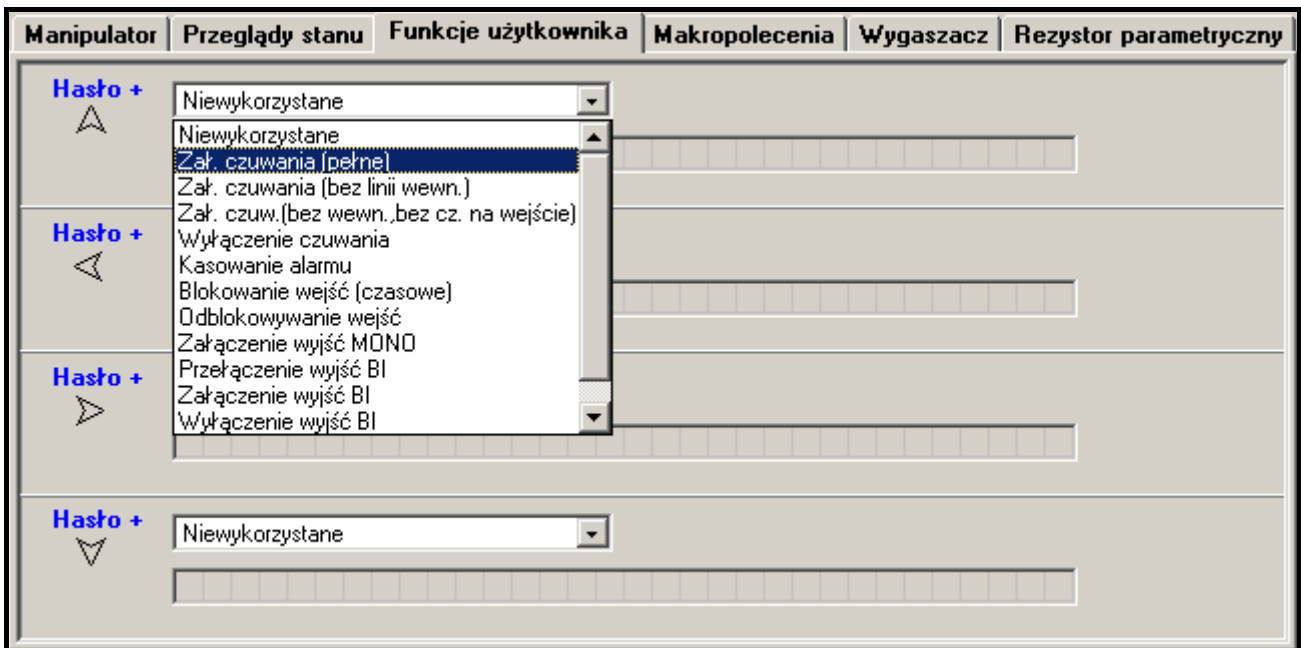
Manipulator | Przeglądy stanu | Funkcje użytkownika | Makropolecenia | Wygaszacz | Rezystor parametryczny

Hasło +

Niewykorzystane

Niewykorzystane
Zał. czuwania (pełne)
Zał. czuwania (bez linii wewn.)
Zał. czuw.(bez wewn.,bez cz. na wejście)
Wyłączenie czuwania
Kasowanie alarmu
Blokowanie wejść (czasowe)
Odblokowywanie wejść
Załączenie wyjść MONO
Przełączenie wyjść BI
Załączenie wyjść BI
Wyłączenie wyjść BI

Hasło +

Hasło +

Hasło +

Niewykorzystane